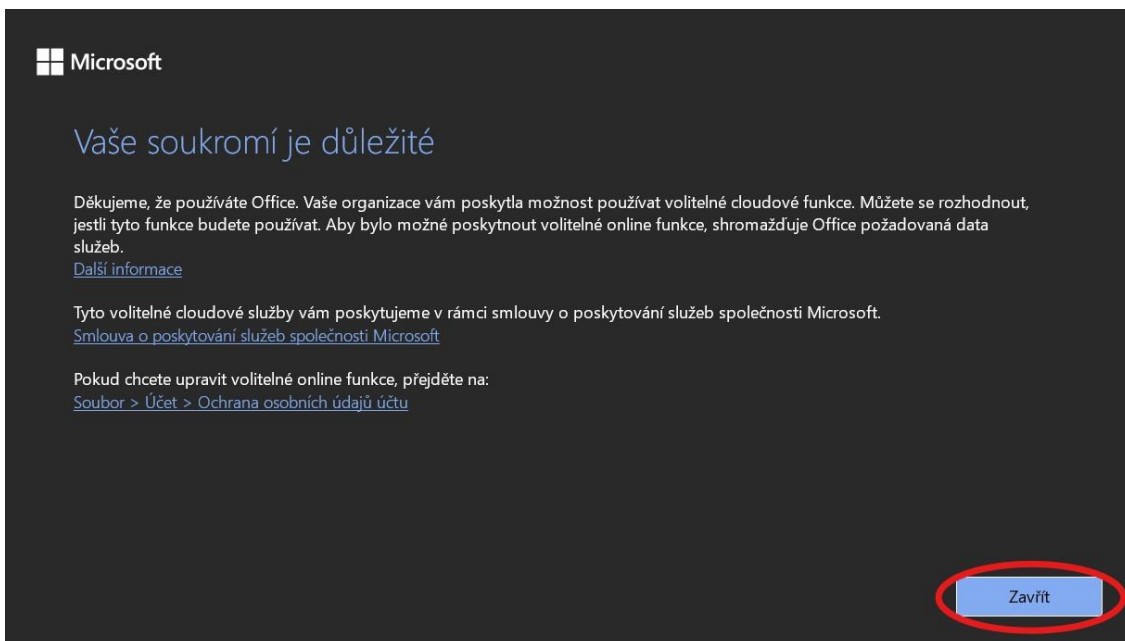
Microsoft

Vaše soukromí je důležité

Děkujeme, že používáte Office. Vaše organizace vám poskytla možnost používat volitelné cloudové funkce. Můžete se rozhodnout, jestli tyto funkce budete používat. Aby bylo možné poskytnout volitelné online funkce, shromažďuje Office požadovaná data služeb.
Další informace

Tyto volitelné cloudové služby vám poskytujeme v rámci smlouvy o poskytování služeb společnosti Microsoft.
Smlouva o poskytování služeb společnosti Microsoft

Pokud chcete upravit volitelné online funkce, přejděte na:
Soubor > Účet > Ochrana osobních údajů účtu

Zavřít